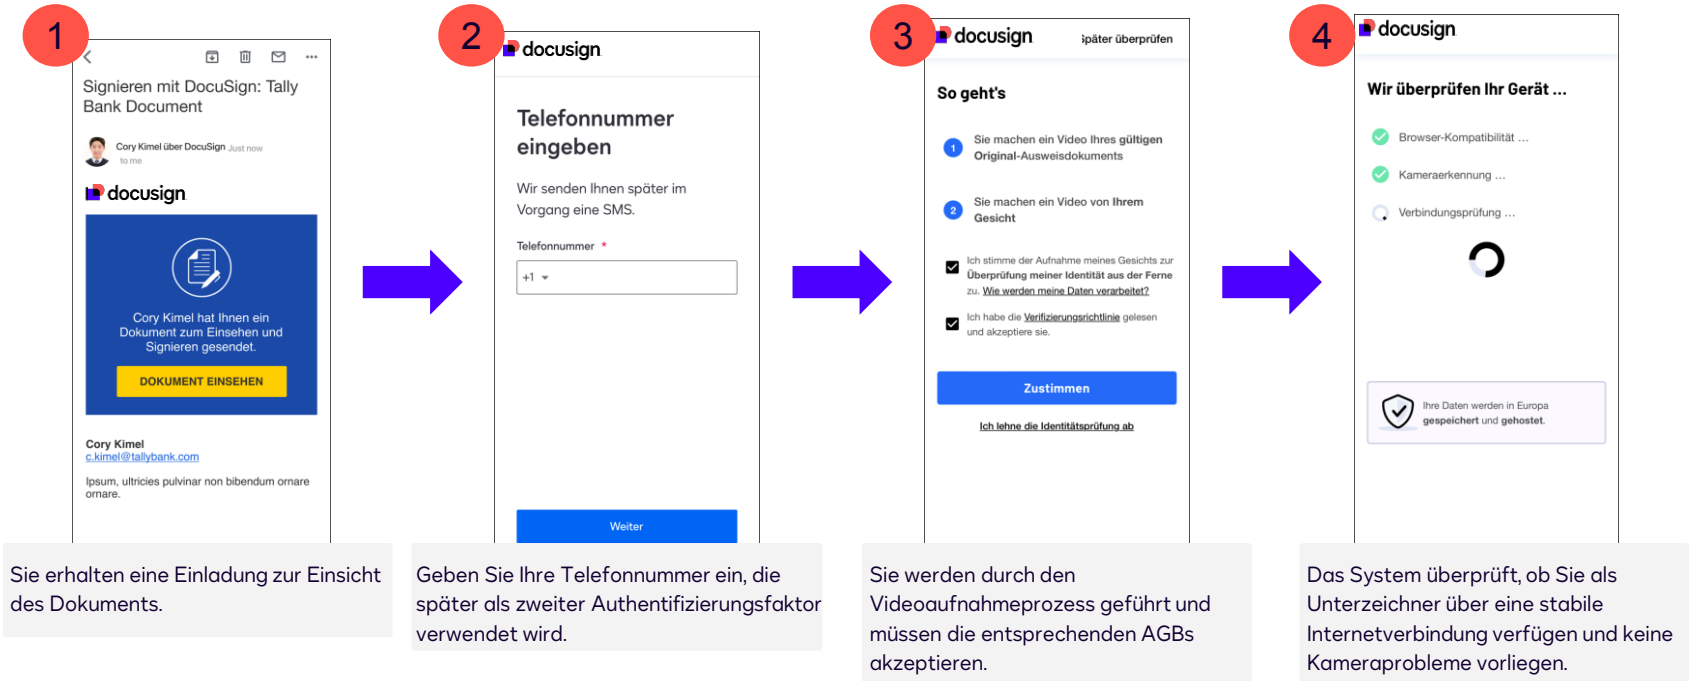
1

Signieren mit DocuSign: Tally Bank Document

Cory Kimel über DocuSign Just now
to me

docusign

Cory Kimel hat Ihnen ein Dokument zum Einsehen und Signieren gesendet.

DOKUMENT EINSEHEN

Cory Kimel
c.kimel@tallybank.com

Ipsum, ultricies pulvinar non bibendum ornare ornare.

Sie erhalten eine Einladung zur Einsicht des Dokuments.

2

docusign

Telefonnummer eingeben

Wir senden Ihnen später im Vorgang eine SMS.

Telefonnummer *

+1

Weiter

Geben Sie Ihre Telefonnummer ein, die später als zweiter Authentifizierungsfaktor verwendet wird.

3

docusign

später überprüfen

So geht's

1 Sie machen ein Video Ihres gültigen Original-Ausweisdokuments

2 Sie machen ein Video von Ihrem Gesicht

Ich stimme der Aufnahme meines Gesichts zur Überprüfung meiner Identität aus der Ferne zu. Wie werden meine Daten verarbeitet?

Ich habe die Verifizierungsrichtlinie gelesen und akzeptiere sie.

Zustimmen

Ich lehne die Identitätsprüfung ab

Sie werden durch den Videoaufnahmeprozess geführt und müssen die entsprechenden AGBs akzeptieren.

4

docusign

Wir überprüfen Ihr Gerät ...

Browser-Kompatibilität ...

Kameraerkennung ...

Verbindungsprüfung ...

Ihre Daten werden in Europa gespeichert und gehostet.

Das System überprüft, ob Sie als Unterzeichner über eine stabile Internetverbindung verfügen und keine Kameraprobleme vorliegen.